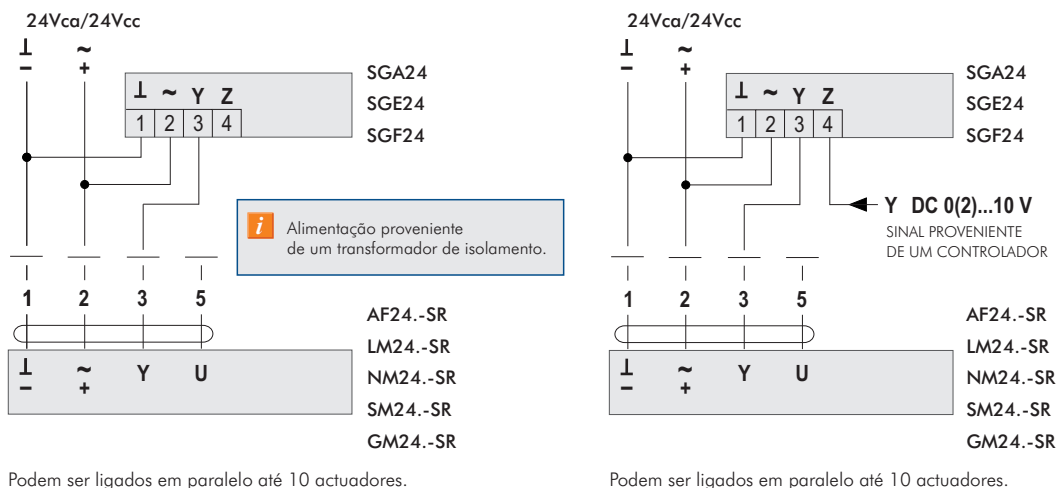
24Vca/24Vcc

⊥ ~
– +

⊥ ~ Y Z
1 2 3 4

SGA24
SGE24
SGF24

i Alimentação proveniente de um transformador de isolamento.

1 2 3 5

AF24.-SR
LM24.-SR
NM24.-SR
SM24.-SR
GM24.-SR

⊥ ~ Y U
– +

Podem ser ligados em paralelo até 10 actuadores.

24Vca/24Vcc

⊥ ~
– +

⊥ ~ Y Z
1 2 3 4

SGA24
SGE24
SGF24

Y DC 0(2)...10 V
SINAL PROVENIENTE DE UM CONTROLADOR

1 2 3 5

AF24.-SR
LM24.-SR
NM24.-SR
SM24.-SR
GM24.-SR

⊥ ~ Y U
– +

Podem ser ligados em paralelo até 10 actuadores.